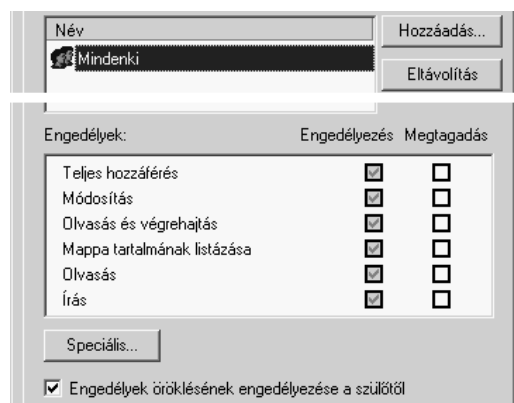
Név

Mindenki

Hozzáadás...

Eltávolítás

Engedélyek:

| | Engedélyezés | Megtagadás |
|---|---|---|
| Teljes hozzáférés | ☑ | ☐ |
| Módosítás | ☑ | ☐ |
| Olvasás és végrehajtás | ☑ | ☐ |
| Mappa tartalmának listázása | ☑ | ☐ |
| Olvasás | ☑ | ☐ |
| Írás | ☑ | ☐ |

Speciális...

☑ Engedélyek öröklésének engedélyezése a szülőtől